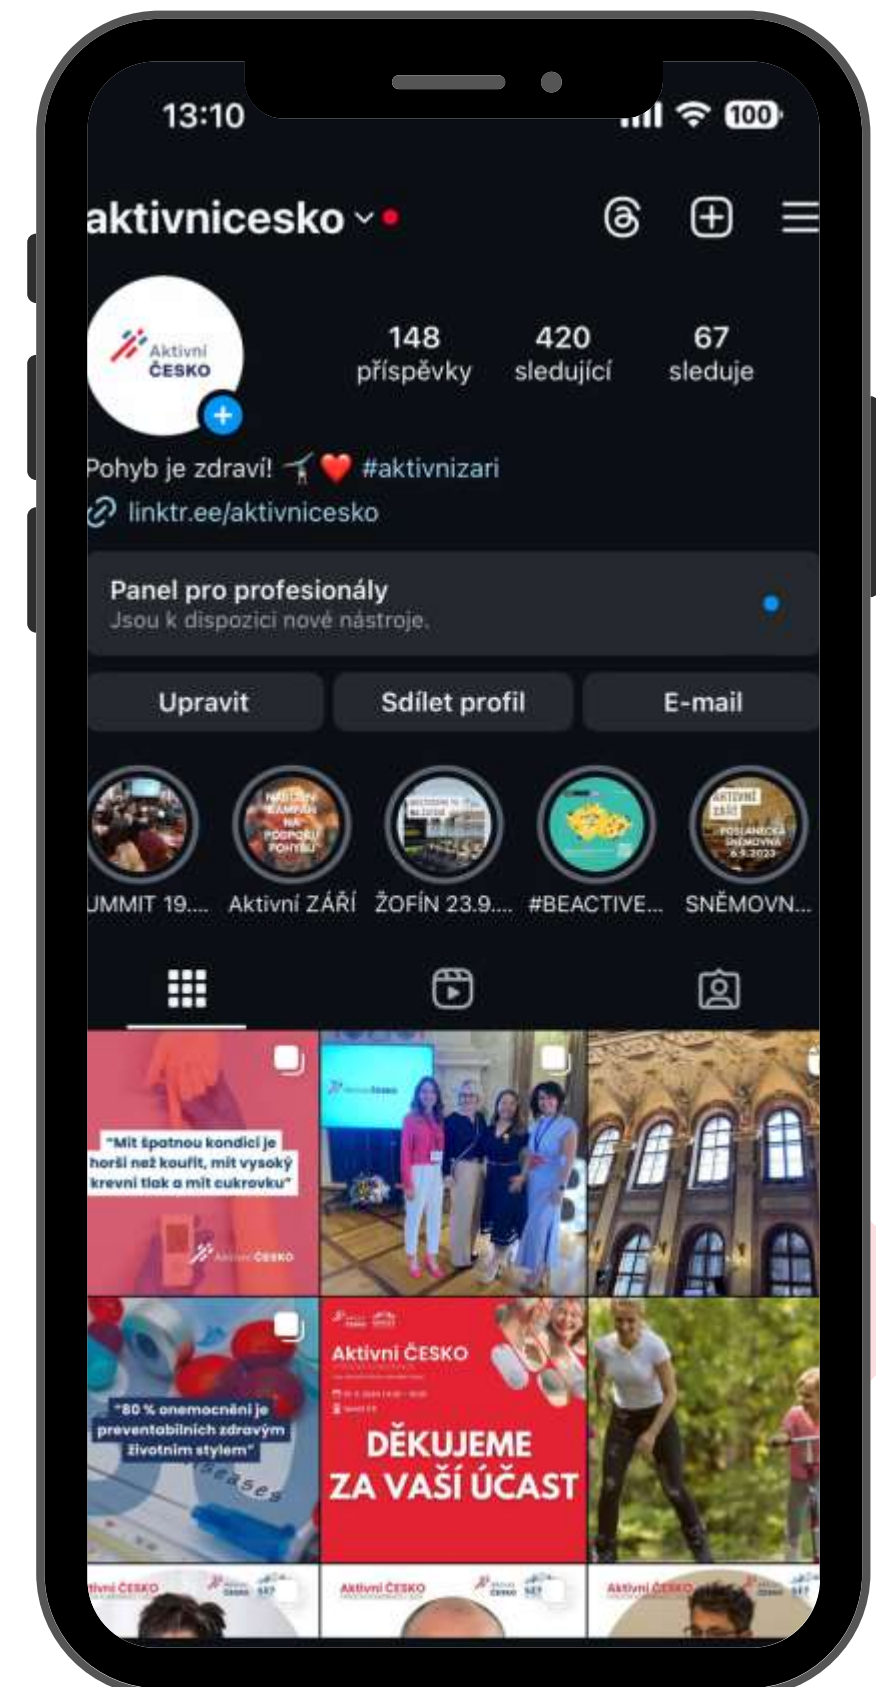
13:10

100

aktivnicesko

Aktivní ČESKO

148 příspěvky

420 sledující

67 sleduje

Pohyb je zdraví! 🤸 ❤️ #aktivnizari

linktr.ee/aktivnicesko

Panel pro profesionály
Jsou k dispozici nové nástroje.

Upravit

Sdílet profil

E-mail

UMMIT 19....

Aktivní ZÁŘÍ

ŽOFÍN 23.9....

#BEACTIVE...

SNĚMOVN...

"Mít špatnou kondici je horší než kouřit, mít vysoký krevní tlak a mít cukrovku"

Aktivní ČESKO

"80 % onemocnění je preventabilních zdravým životním stylem"

Aktivní ČESKO

DĚKUJEME ZA VAŠÍ ÚČAST

Aktivní ČESKO

Aktivní ČESKO

Aktivní ČESKO